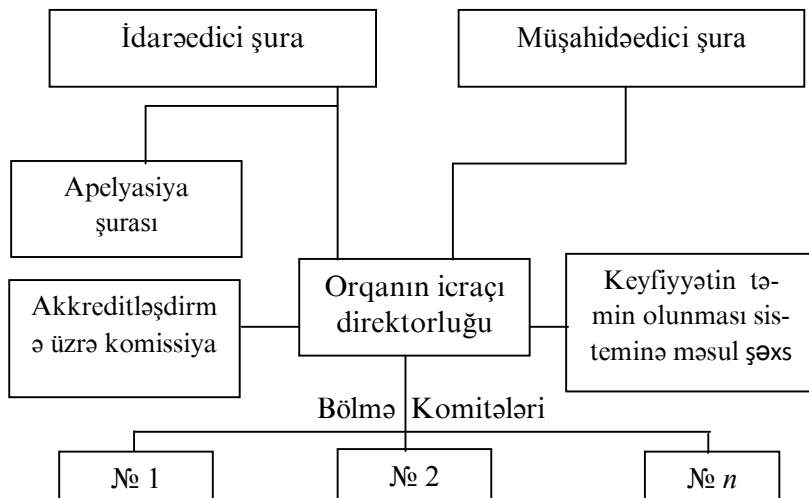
İdarəedici şura

Müşahidəedici şura

Apelyasiya şurası

Akkreditləşdirmə üzrə komissiya

Orqanın icraçı direktorluğu

Keyfiyyətin təmin olunması sisteminə məsul şəxs

Bölmə Komitələri

№ 1

№ 2

№ $n$